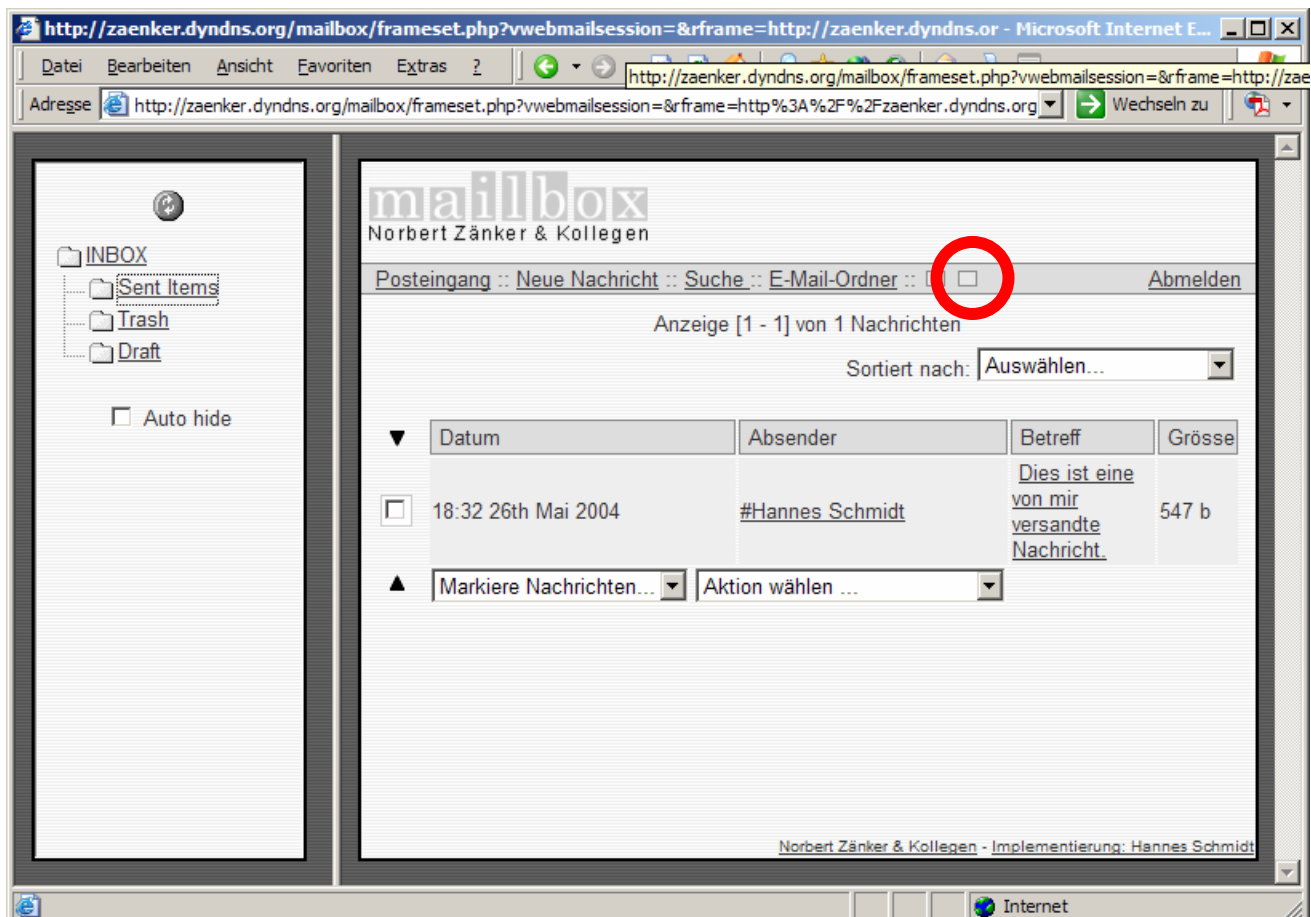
http://zaenker.dyndns.org/mailbox/frameset.php?vwebmailsession=&rframe=http://zaenker.dyndns.or - Microsoft Internet E...

Datei Bearbeiten Ansicht Favoriten Extras ?

http://zaenker.dyndns.org/mailbox/frameset.php?vwebmailsession=&rframe=http://zae

Adresse http://zaenker.dyndns.org/mailbox/frameset.php?vwebmailsession=&rframe=http%3A%2F%2Fzaenker.dyndns.org Wechseln zu

INBOX
Sent Items
Trash
Draft

Auto hide

mailbox
Norbert Zänker & Kollegen

Posteingang :: Neue Nachricht :: Suche :: E-Mail-Ordner :: Abmelden

Anzeige [1 - 1] von 1 Nachrichten

Sortiert nach: Auswählen...

| | Datum | Absender | Betreff | Grösse |
|---|---|---|---|---|
| | 18:32 26th Mai 2004 | #Hannes Schmidt | Dies ist eine von mir versandte Nachricht. | 547 b |

Markiere Nachrichten... Aktion wählen ...

Norbert Zänker & Kollegen - Implementierung: Hannes Schmidt

Internet